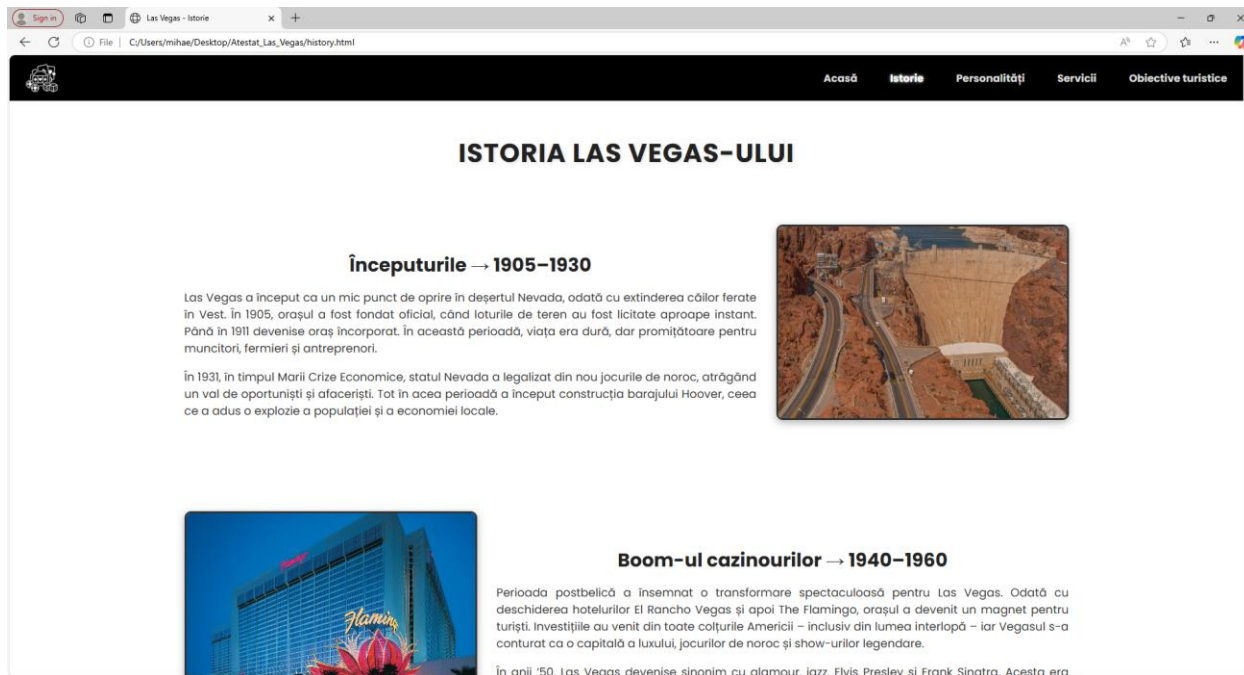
Sign in

Las Vegas - Istorie

File | C:/Users/mihae/Desktop/Atestat_Las_Vegas/history.html

Acasă Istorie Personalități Servicii Obiective turistice

ISTORIA LAS VEGAS-ULUI

Începuturile → 1905–1930

Las Vegas a început ca un mic punct de oprire în deșertul Nevada, odată cu extinderea căilor ferate în Vest. În 1905, orașul a fost fondat oficial, când loturile de teren au fost licitate aproape instant. Până în 1911 devenise oraș încorporat. În această perioadă, viața era dură, dar promițătoare pentru muncitori, fermieri și antreprenori.

În 1931, în timpul Marii Crize Economice, statul Nevada a legalizat din nou jocurile de noroc, atrăgând un val de oportuniști și afaceriști. Tot în acea perioadă a început construcția barajului Hoover, ceea ce a adus o explozie a populației și a economiei locale.

Boom-ul cazinourilor → 1940–1960

Perioada postbelică a însemnat o transformare spectaculoasă pentru Las Vegas. Odată cu deschiderea hotelurilor El Rancho Vegas și apoi The Flamingo, orașul a devenit un magnet pentru turiști. Investițiile au venit din toate colțurile Americii – inclusiv din lumea interlopă – iar Vegasul s-a conturat ca o capitală a luxului, jocurilor de noroc și show-urilor legendare.

În anii '50, Las Vegas devenise sinonim cu glamour, jazz, Elvis Presley și Frank Sinatra. Acesta era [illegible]